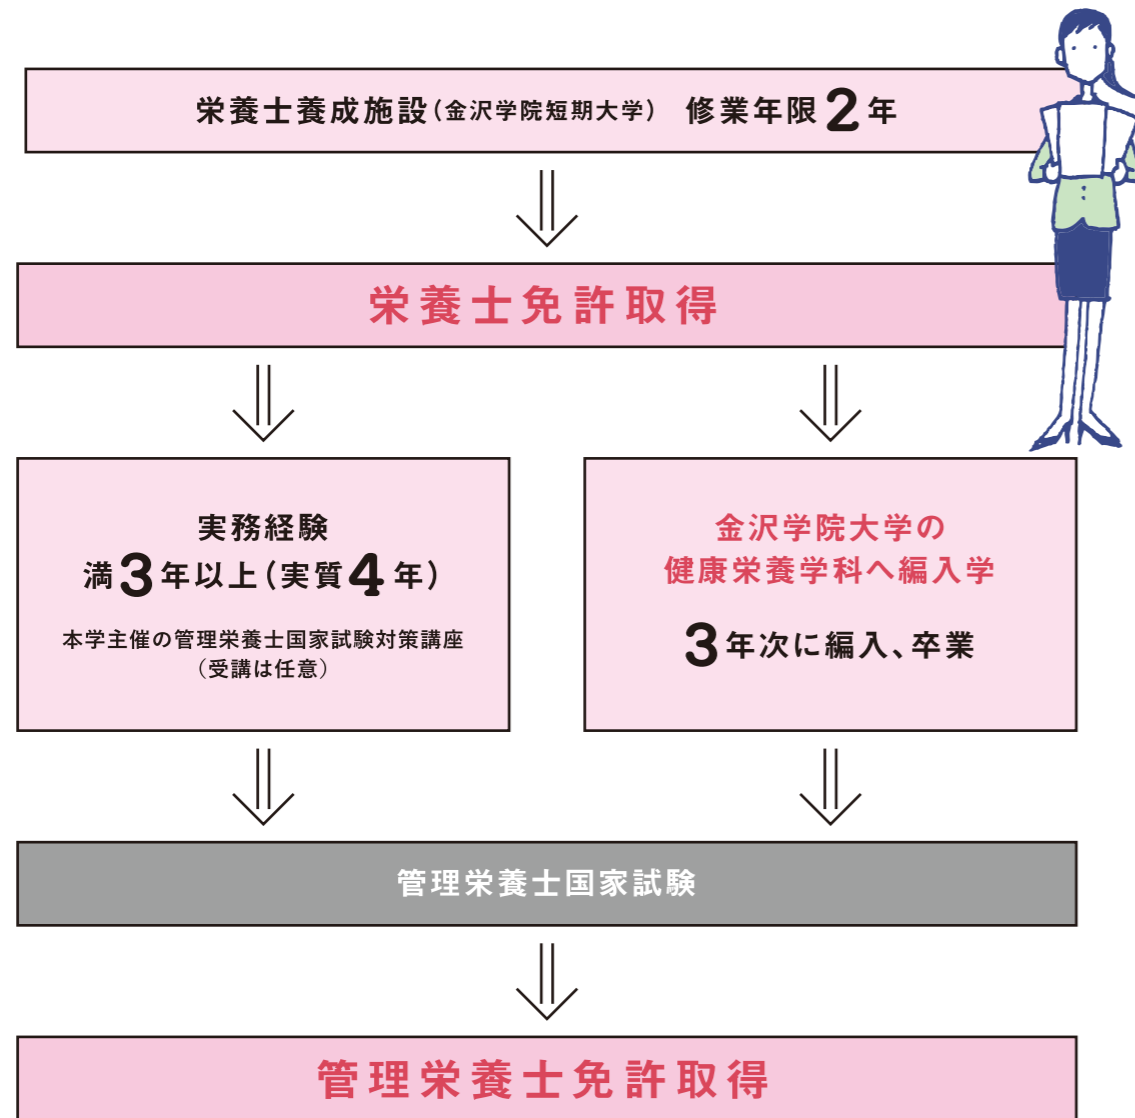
栄養士養成施設（金沢学院短期大学） 修業年限2年

栄養士免許取得

実務経験
満3年以上（実質4年）
本学主催の管理栄養士国家試験対策講座
（受講は任意）

金沢学院大学の
健康栄養学科へ編入学
3年次に編入、卒業

管理栄養士国家試験

管理栄養士免許取得